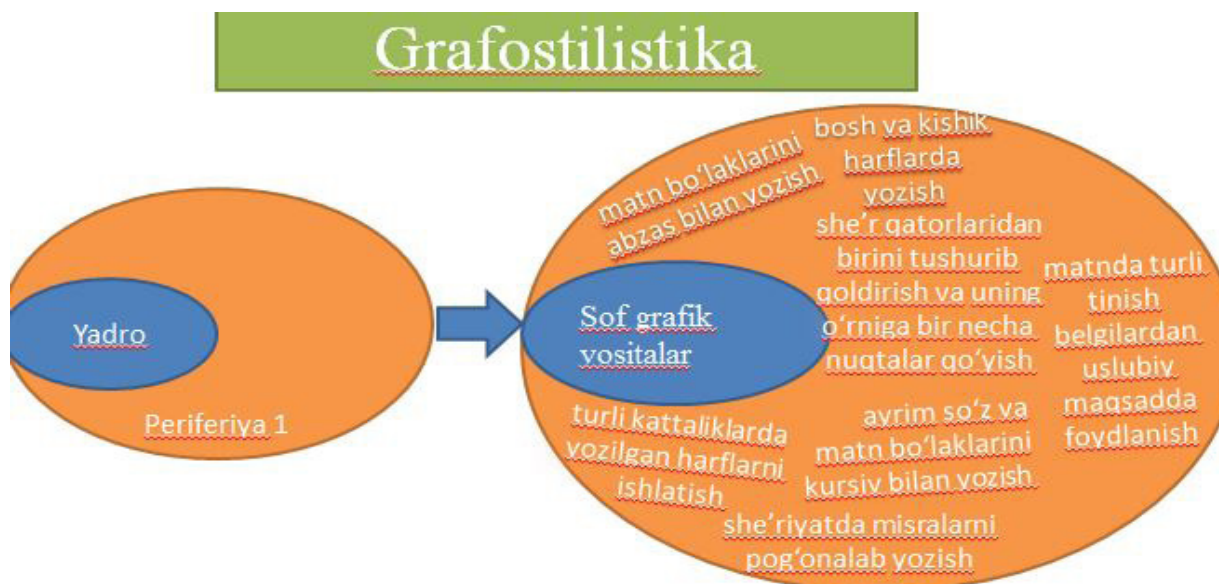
Grafostilistika

Yadro

Periferiya 1

Sof grafik vositalar

matn bo'laklarini abzas bilan yozish

bosh va kishik harflarda yozish

she'r qatorlaridan birini tushurib qoldirish va uning o'rniga bir necha nuqtalar qo'yish

matnda turli tinish belgilardan uslubiy maqsadda foydlanish

turli kattaliklarda yozilgan harflarni ishlatish

ayrim so'z va matn bo'laklarini kursiv bilan yozish

she'riyatda misralarni pog'onalab yozish